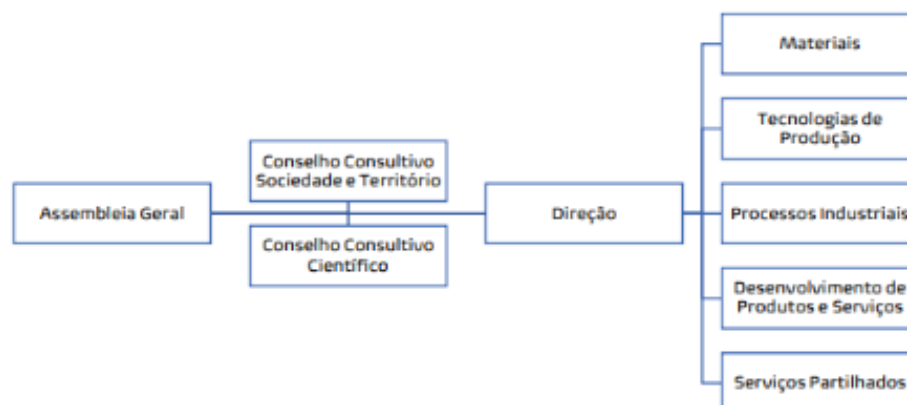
Assembleia Geral

Conselho Consultivo Sociedade e Território

Conselho Consultivo Científico

Direção

Materiais

Tecnologias de Produção

Processos Industriais

Desenvolvimento de Produtos e Serviços

Serviços Partilhados